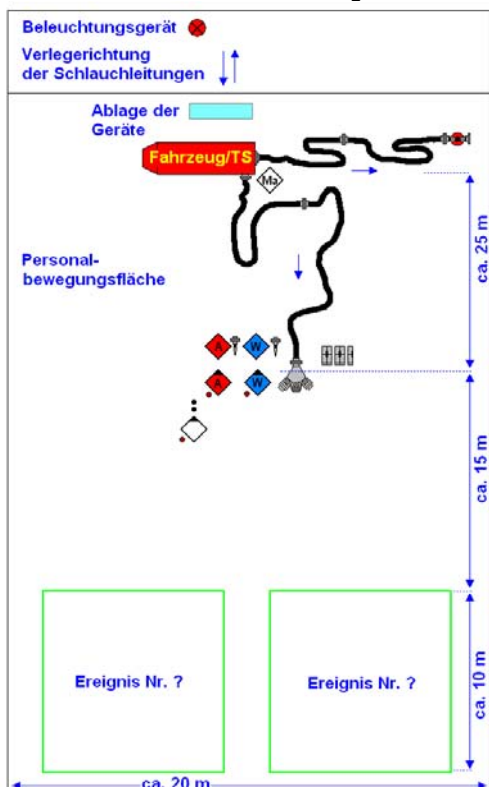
Beleuchtungsgerät

Verlegerichtung der Schlauchleitungen

Ablage der Geräte

Fahrzeug/TS

Ma

Personal-bewegungsfläche

A

W

A

W

ca. 25 m

ca. 15 m

Ereignis Nr. ?

Ereignis Nr. ?

ca. 10 m

ca. 20 m